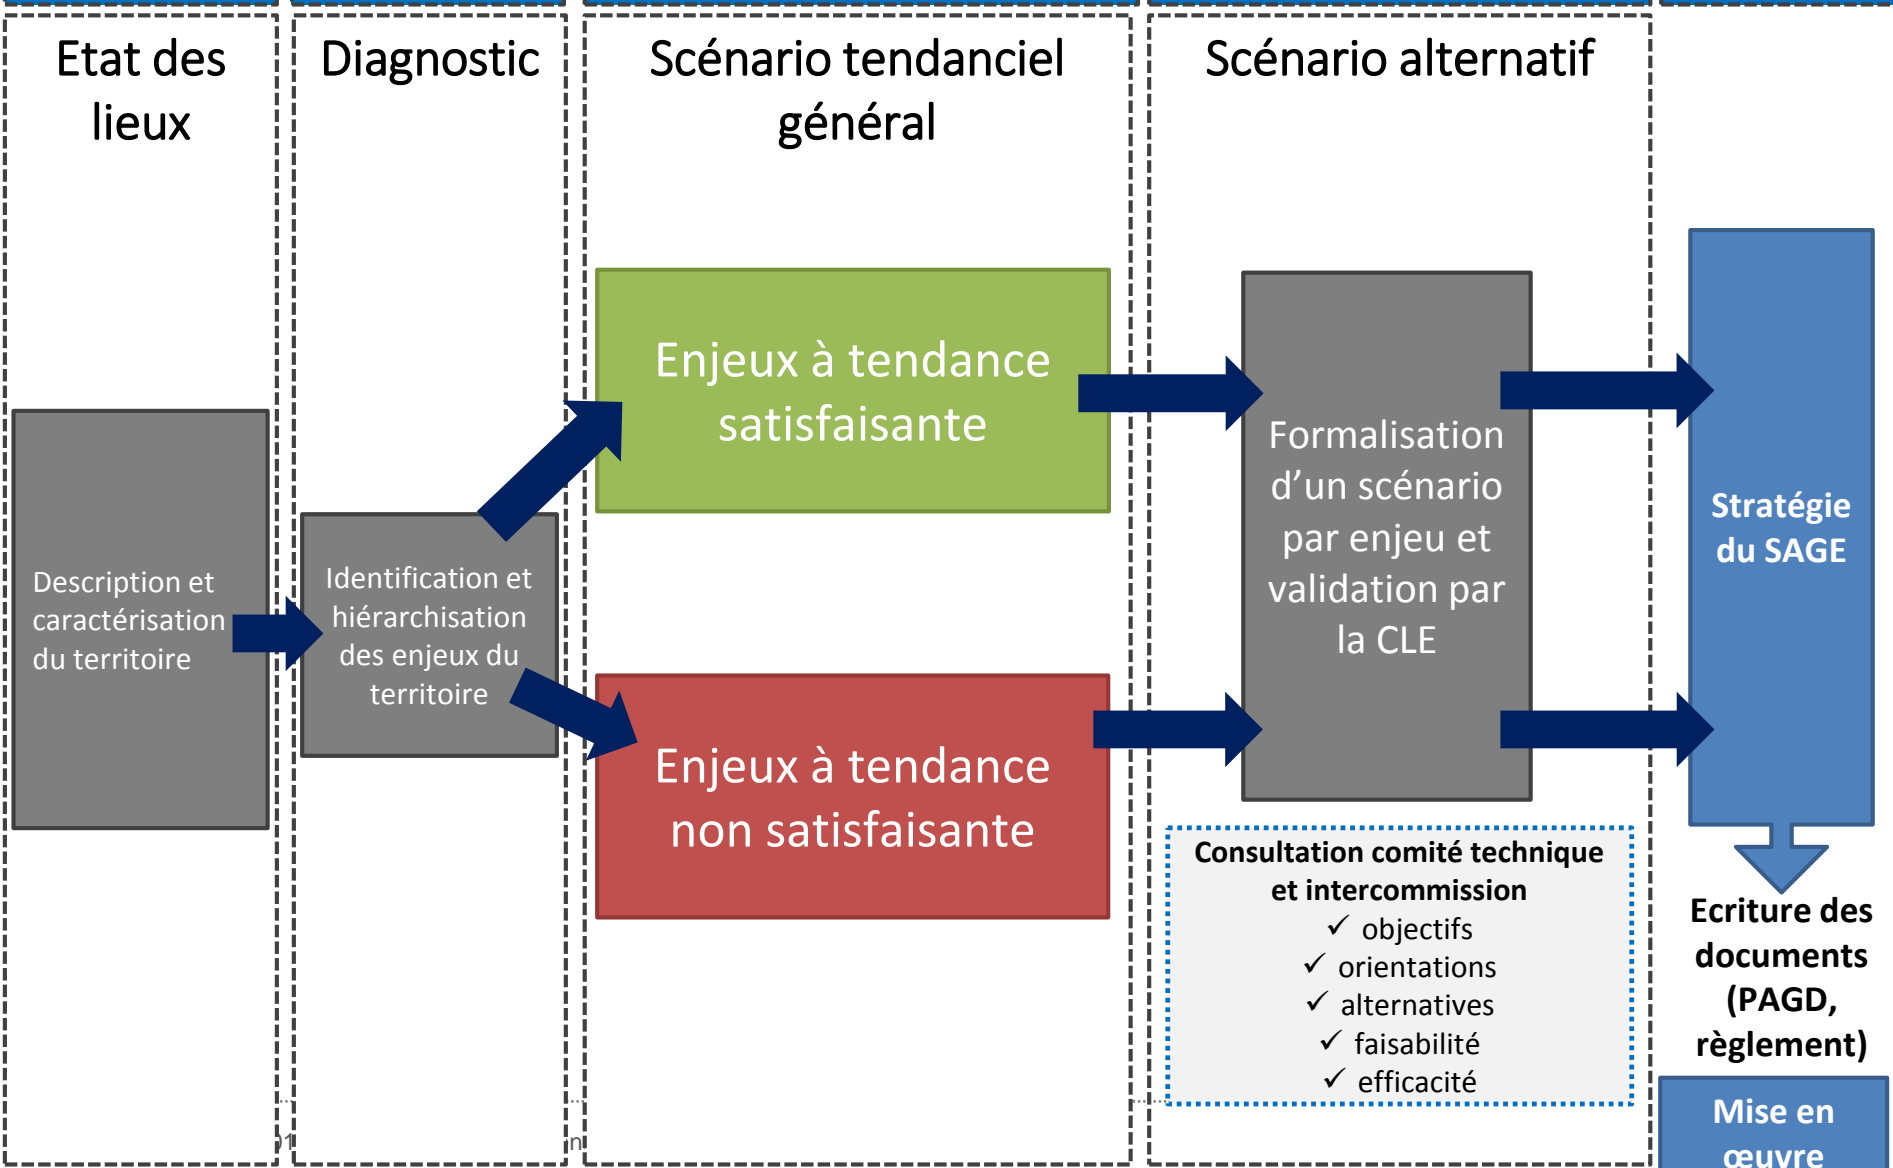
Etat des lieux

Diagnostic

Scénario tendanciel général

Scénario alternatif

Description et caractérisation du territoire

Identification et hiérarchisation des enjeux du territoire

Enjeux à tendance satisfaisante

Enjeux à tendance non satisfaisante

Formalisation d'un scénario par enjeu et validation par la CLE

Consultation comité technique et intercommission
✓ objectifs
✓ orientations
✓ alternatives
✓ faisabilité
✓ efficacité

Stratégie du SAGE

Ecriture des documents (PAGD, règlement)

Mise en œuvre